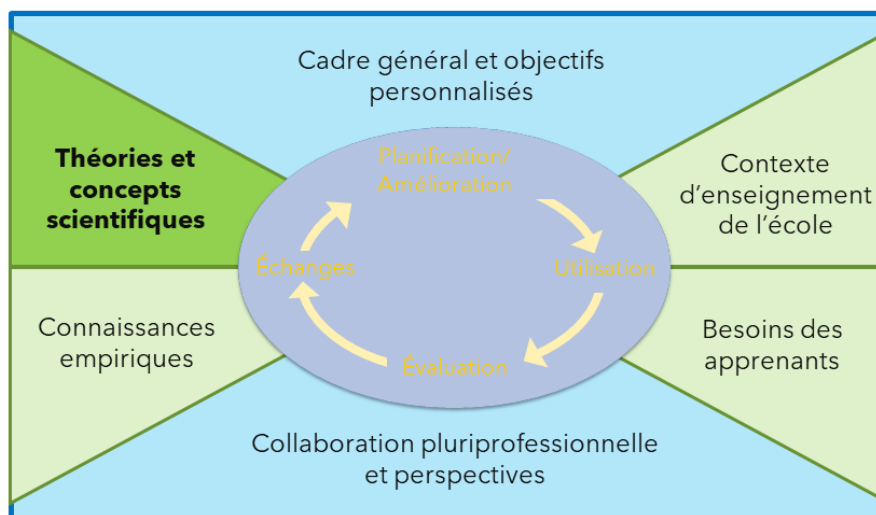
Cadre général et objectifs personnalisés

Théories et concepts scientifiques

Planification/ Amélioration

Contexte d'enseignement de l'école

Échanges

Utilisation

Connaissances empiriques

Évaluation

Besoins des apprenants

Collaboration pluriprofessionnelle et perspectives